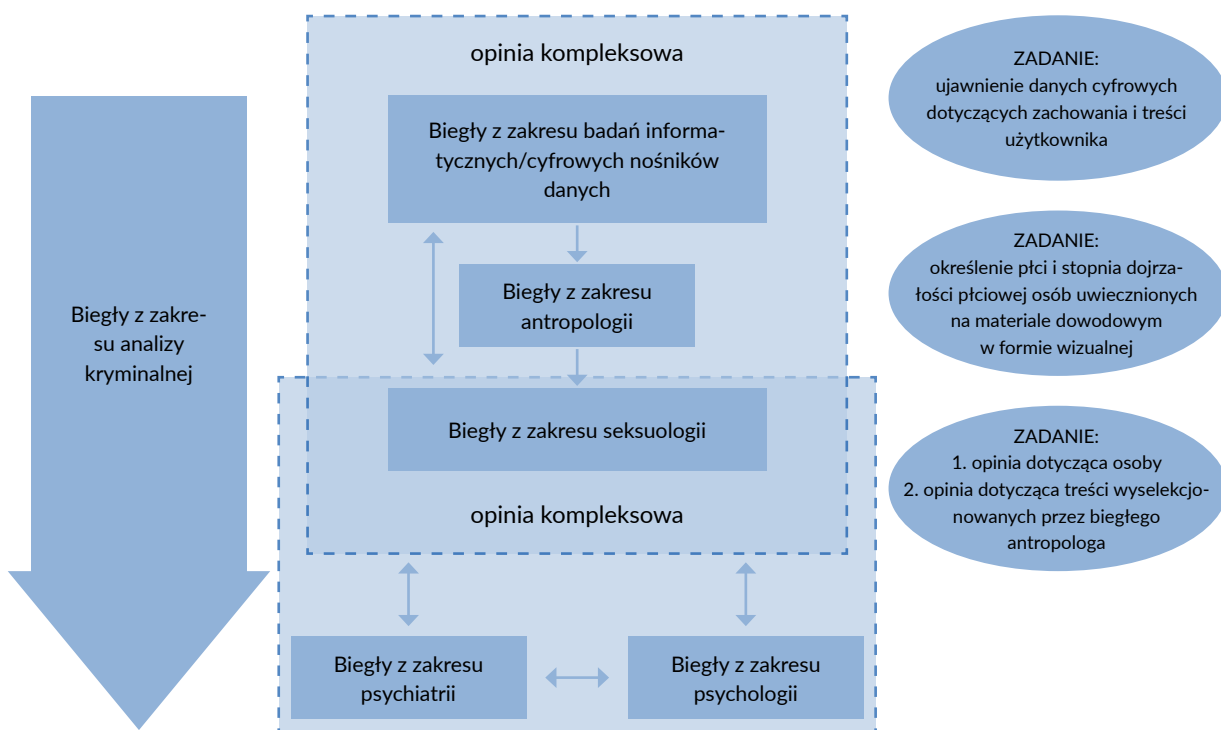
Biegły z zakresu analizy kryminalnej

opinia kompleksowa

Biegły z zakresu badań informatycznych/cyfrowych nośników danych

Biegły z zakresu antropologii

Biegły z zakresu seksuologii

opinia kompleksowa

Biegły z zakresu psychiatrii

Biegły z zakresu psychologii

ZADANIE:
ujawnienie danych cyfrowych dotyczących zachowania i treści użytkownika

ZADANIE:
określenie płci i stopnia dojrzałości płciowej osób uwiecznionych na materiale dowodowym w formie wizualnej

ZADANIE:
1. opinia dotycząca osoby
2. opinia dotycząca treści wyselekcjonowanych przez biegłego antropologa